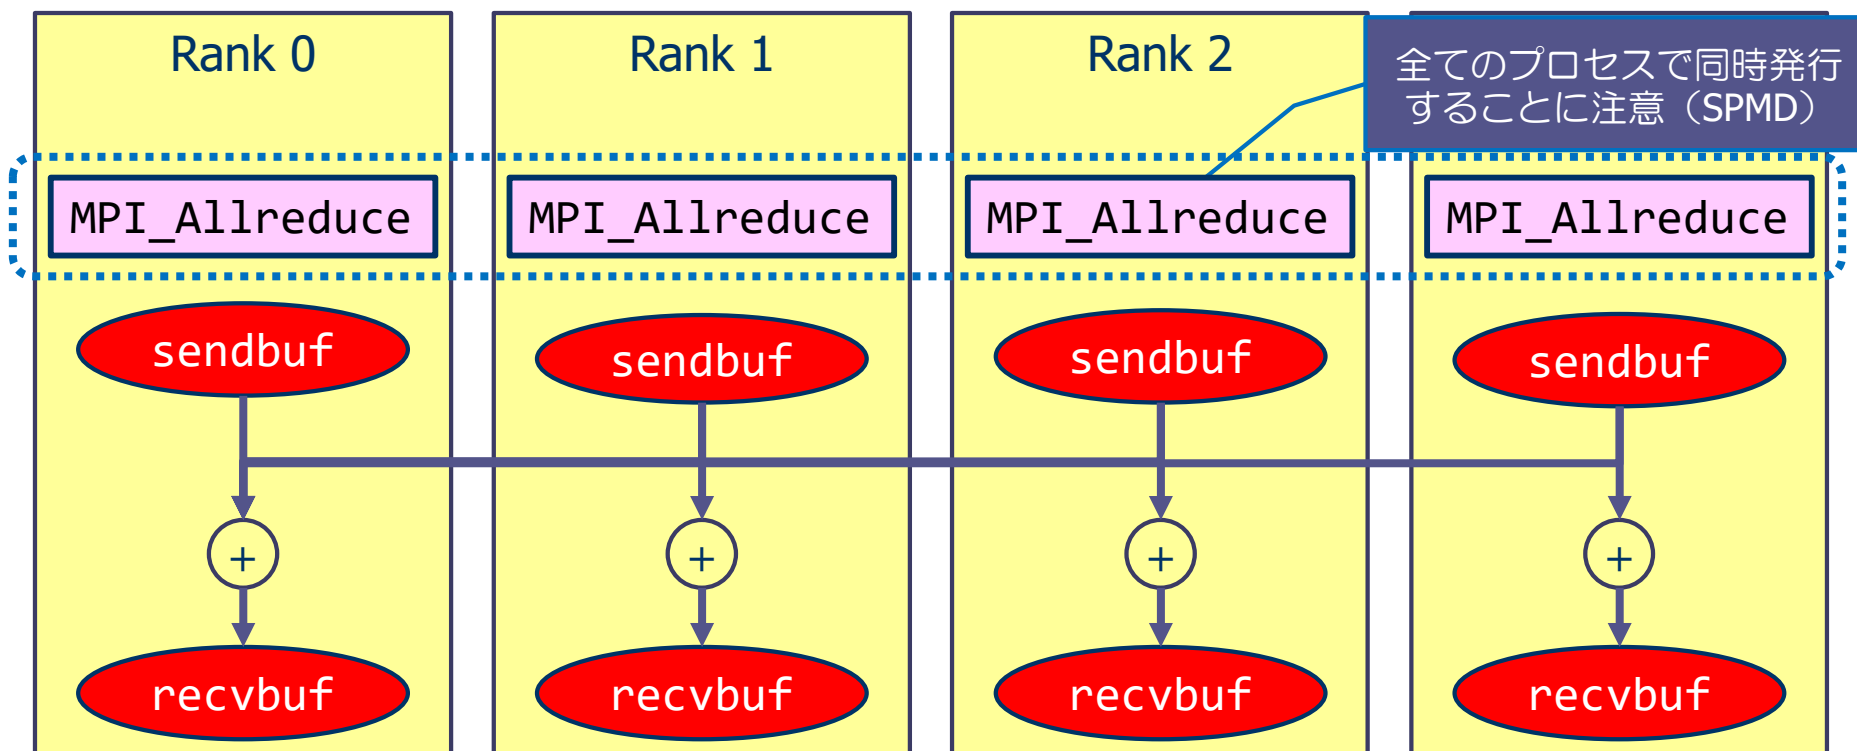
Rank 0

Rank 1

Rank 2

全てのプロセスで同時発行することに注意（SPMD）

MPI_Allreduce

MPI_Allreduce

MPI_Allreduce

MPI_Allreduce

sendbuf

sendbuf

sendbuf

sendbuf

+

+

+

+

recvbuf

recvbuf

recvbuf

recvbuf